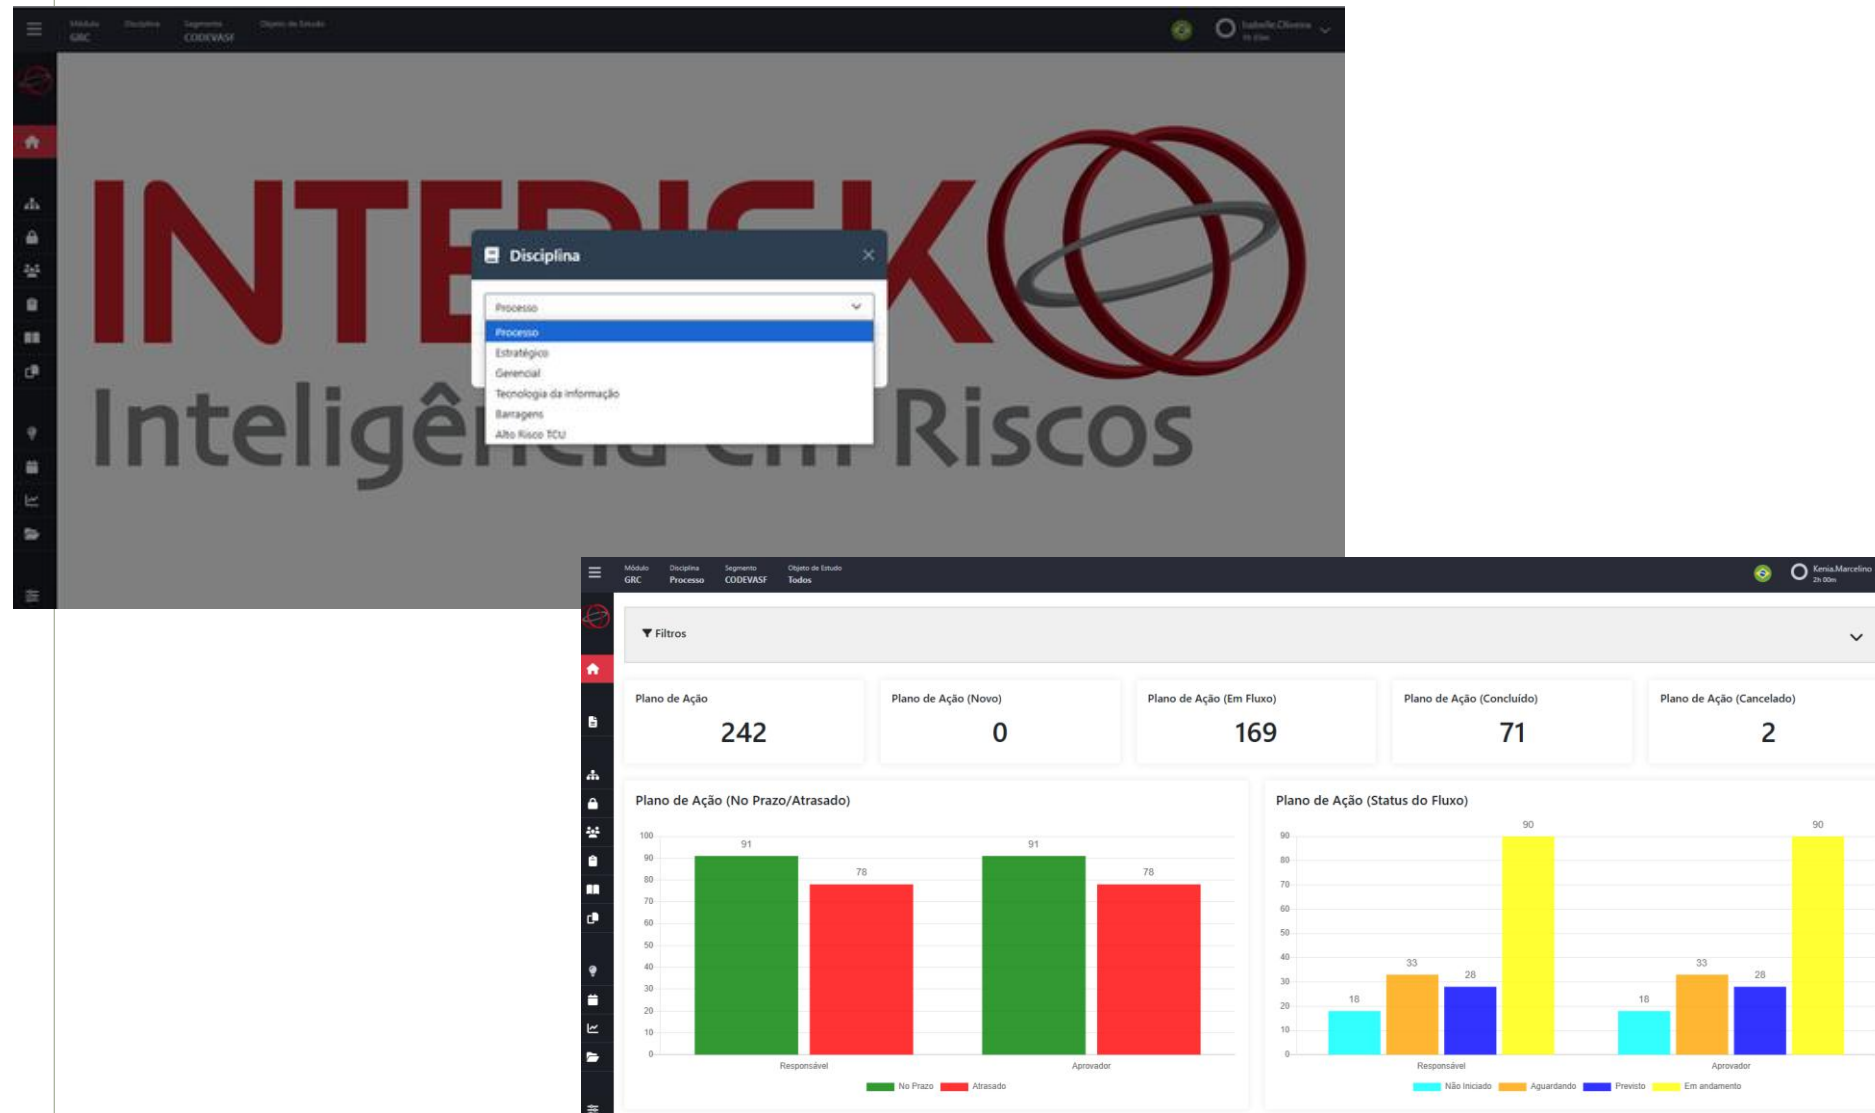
Módulo GRC Disciplina Segmento CODEVASF Objeto de Estudo

Isabelle.Oliveira

INTERISK

Inteligência em Riscos

Disciplina

Processo

Processo
Estratégico
Gerencial
Tecnologia da informação
Barragens
Alto Risco TCU

Módulo GRC Disciplina Processo Segmento CODEVASF Objeto de Estudo Todos

Kenia.Marcelino 2h 00m

Filtros

| Plano de Ação | Plano de Ação (Novo) | Plano de Ação (Em Fluxo) | Plano de Ação (Concluído) | Plano de Ação (Cancelado) |
|---|---|---|---|---|
| 242 | 0 | 169 | 71 | 2 |

Plano de Ação (No Prazo/Atrasado)

100 90 80 70 60 50 40 30 20 10 0

91 78 91 78

Responsável Aprovador

No Prazo Atrasado

Plano de Ação (Status do Fluxo)

90 80 70 60 50 40 30 20 10 0

18 33 28 90 18 33 28 90

Responsável Aprovador

Não Iniciado Aguardando Previsto Em andamento